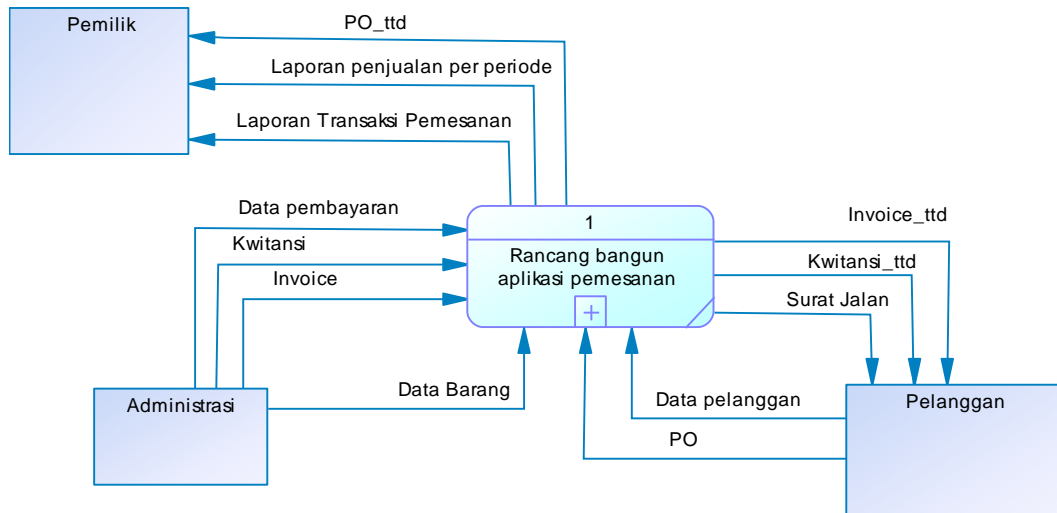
Pemilik

PO_ttd

Laporan penjualan per periode

Laporan Transaksi Pemesanan

Data pembayaran

Kwitansi

Invoice

1

Rancang bangun aplikasi pemesanan

Invoice_ttd

Kwitansi_ttd

Surat Jalan

Administrasi

Data Barang

Data pelanggan

PO

Pelanggan